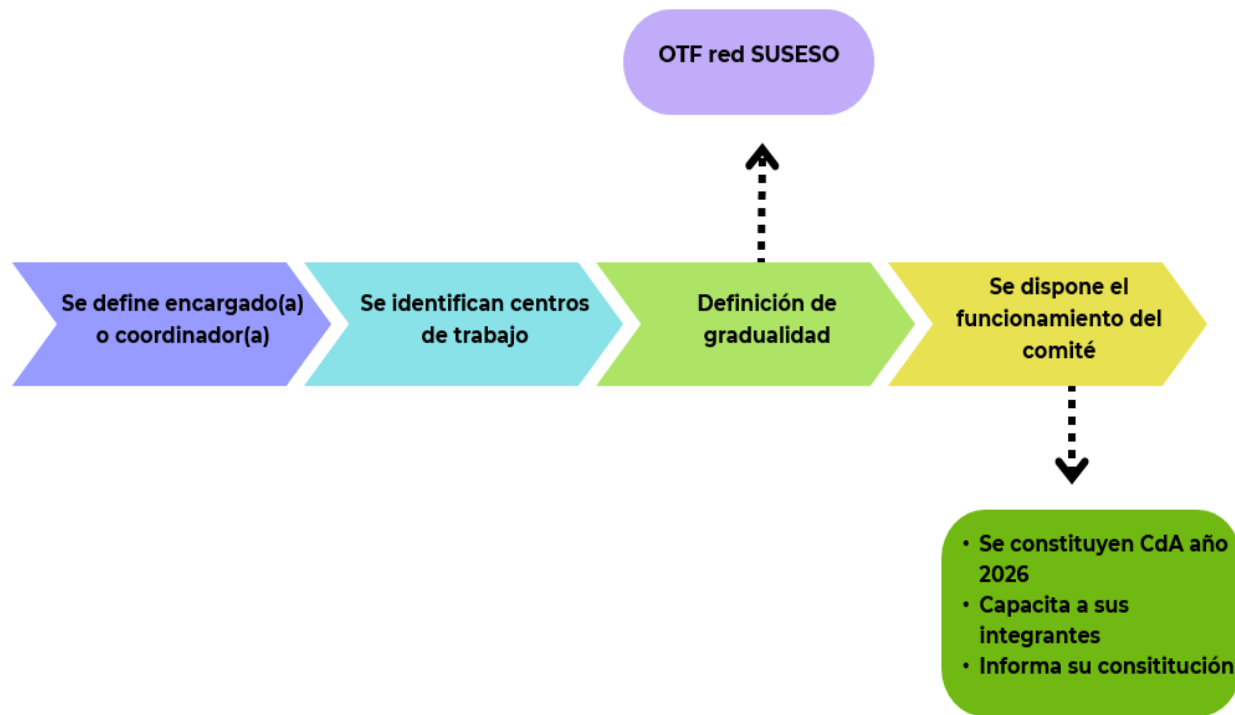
OTF red SUSESO

Se define encargado(a) o coordinador(a)

Se identifican centros de trabajo

Definición de gradualidad

Se dispone el funcionamiento del comité

• Se constituyen CdA año 2026
• Capacita a sus integrantes
• Informa su consititución